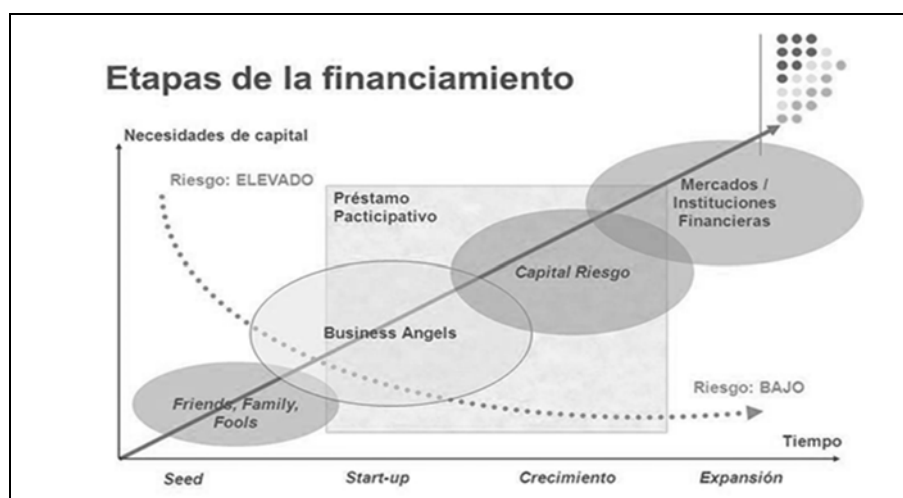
Etapas de la financiamiento

Necesidades de capital

Riesgo: ELEVADO

Préstamo Participativo

Mercados / Instituciones Financieras

Capital Riesgo

Business Angels

Friends, Family, Fools

Riesgo: BAJO

Tiempo

Seed

Start-up

Crecimiento

Expansión